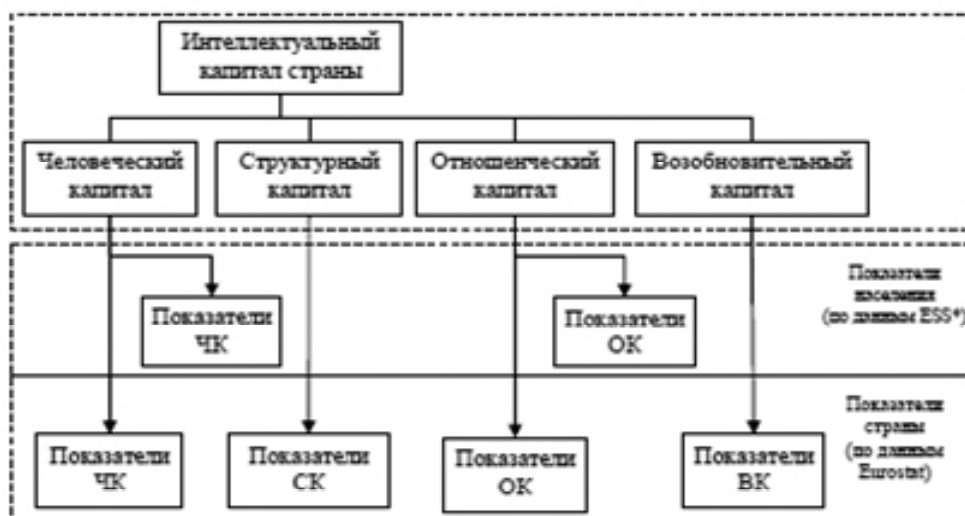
Интеллектуальный капитал страны

Человеческий капитал

Структурный капитал

Отношенческий капитал

Возобновительный капитал

Показатели населения (по данным ESS*)

Показатели ЧК

Показатели ОК

Показатели страны (по данным Eurostat)

Показатели ЧК

Показатели СК

Показатели ОК

Показатели ВК